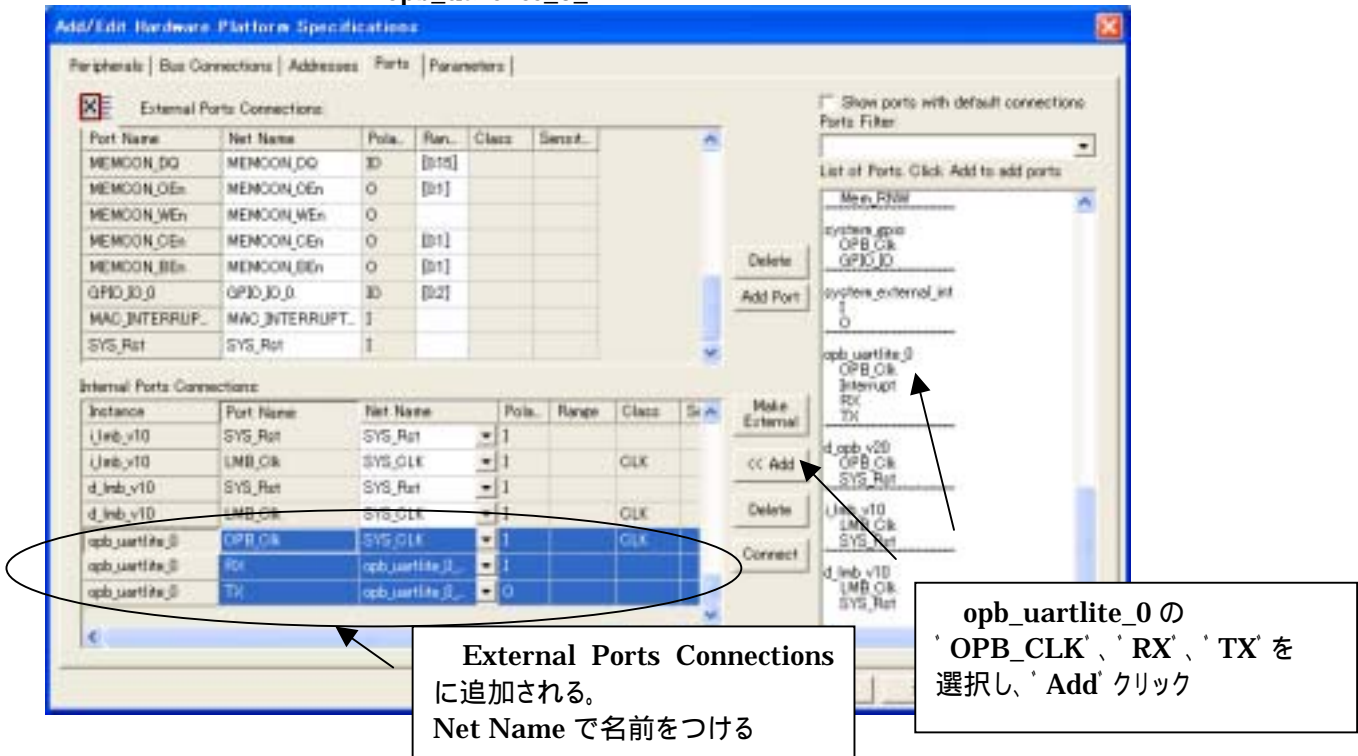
Add/Edit Hardware Platform Specifications

Peripherals | Bus Connections | Addresses | Ports | Parameters |

External Ports Connections

| Port Name | Net Name | Pola.. | Ran.. | Class | Sensit.. |
|---|---|---|---|---|---|
| MEMCON_DQ | MEMCON_DQ | IO | [0:15] | | |
| MEMCON_OEn | MEMCON_OEn | O | [0:1] | | |
| MEMCON_WEn | MEMCON_WEn | O | | | |
| MEMCON_CEn | MEMCON_CEn | O | [0:1] | | |
| MEMCON_BEn | MEMCON_BEn | O | [0:1] | | |
| GPIO_IO_0 | GPIO_IO_0 | IO | [0:2] | | |
| MAC_INTERRUP.. | MAC_INTERRUPT.. | I | | | |
| SYS_Rst | SYS_Rst | I | | | |

Delete

Add Port

Show ports with default connections

Ports Filter

List of Ports. Click Add to add ports

Mem_RNW

system_gpio
OPB_Clk
GPIO_IO

system_external_int
I
O

opb_uartlite_0
OPB_Clk
Interrupt
RX
TX

d_opb_v20
OPB_Clk
SYS_Rst

i_lmb_v10
LMB_Clk
SYS_Rst

d_lmb_v10
LMB_Clk
SYS_Rst

Internal Ports Connections

| Instance | Port Name | Net Name | Pola.. | Range | Class | Se |
|---|---|---|---|---|---|---|
| i_lmb_v10 | SYS_Rst | SYS_Rst | I | | | |
| i_lmb_v10 | LMB_Clk | SYS_CLK | I | | CLK | |
| d_lmb_v10 | SYS_Rst | SYS_Rst | I | | | |
| d_lmb_v10 | LMB_Clk | SYS_CLK | I | | CLK | |
| opb_uartlite_0 | OPB_Clk | SYS_CLK | I | | CLK | |
| opb_uartlite_0 | RX | opb_uartlite_0_.. | I | | | |
| opb_uartlite_0 | TX | opb_uartlite_0_.. | O | | | |

Make External

<< Add

Delete

Connect

External Ports Connections に追加される。
Net Name で名前をつける

opb_uartlite_0 の 'OPB_CLK'、'RX'、'TX' を選択し、'Add' クリック